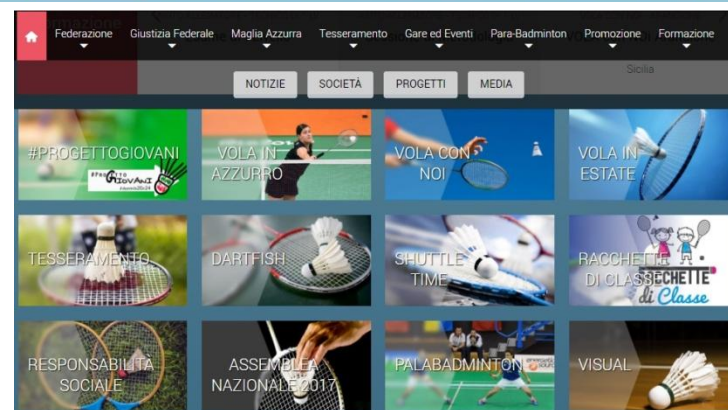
Federazione Giustizia Federale Maglia Azzurra Tesseramento Gare ed Eventi Para-Badminton Promozione Formazione

Sicilia

NOTIZIE SOCIETÀ PROGETTI MEDIA

#PROGETTOGIOVANI

#Progetto Giovani

VOLA IN AZZURRO

VOLA CON NOI

VOLA IN ESTATE

TESSERAMENTO

DARTFISH

SHUTTLE TIME

RACCHETTE DI CLASSE

Racchette di Classe

RESPONSABILITÀ SOCIALE

ASSEMBLEA NAZIONALE 2017

PALABADMINTON

VISUAL